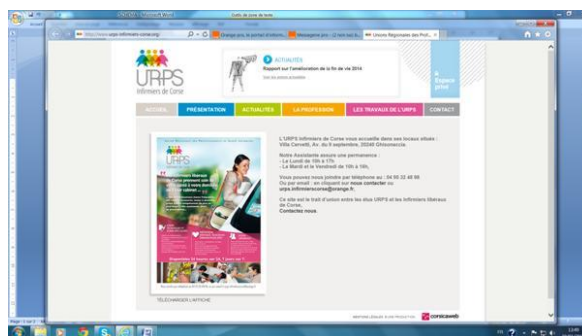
URPS
Infirmiers de Corse

ACTUALITES
Rapport sur l'amélioration de la fin de vie 2014

ACCUEIL
PRÉSENTATION
ACTUALITÉS
LA PROFESSION
LES TRAVAUX DE L'URPS
CONTACT

L'URPS Infirmiers de Corse vous accueille dans ses locaux situés : Villa Cervetti, Av. du 9 septembre, 20240 Ghisonaccia

Notre Assistante assure une permanence :
- Le Lundi de 10h à 17h
- Le Mardi et le Vendredi de 10h à 16h.

Vous pouvez nous joindre par téléphone au : 04 95 33 48 99
Ou par email : en cliquant sur nous contacter ou urps.infirmierscorse@orange.fr.

Ce site est le trait d'union entre les élus URPS et les Infirmiers libéraux de Corse,
Contactez nous.

URPS

TÉLÉCHARGER L'AFFICHE

corsicaweb